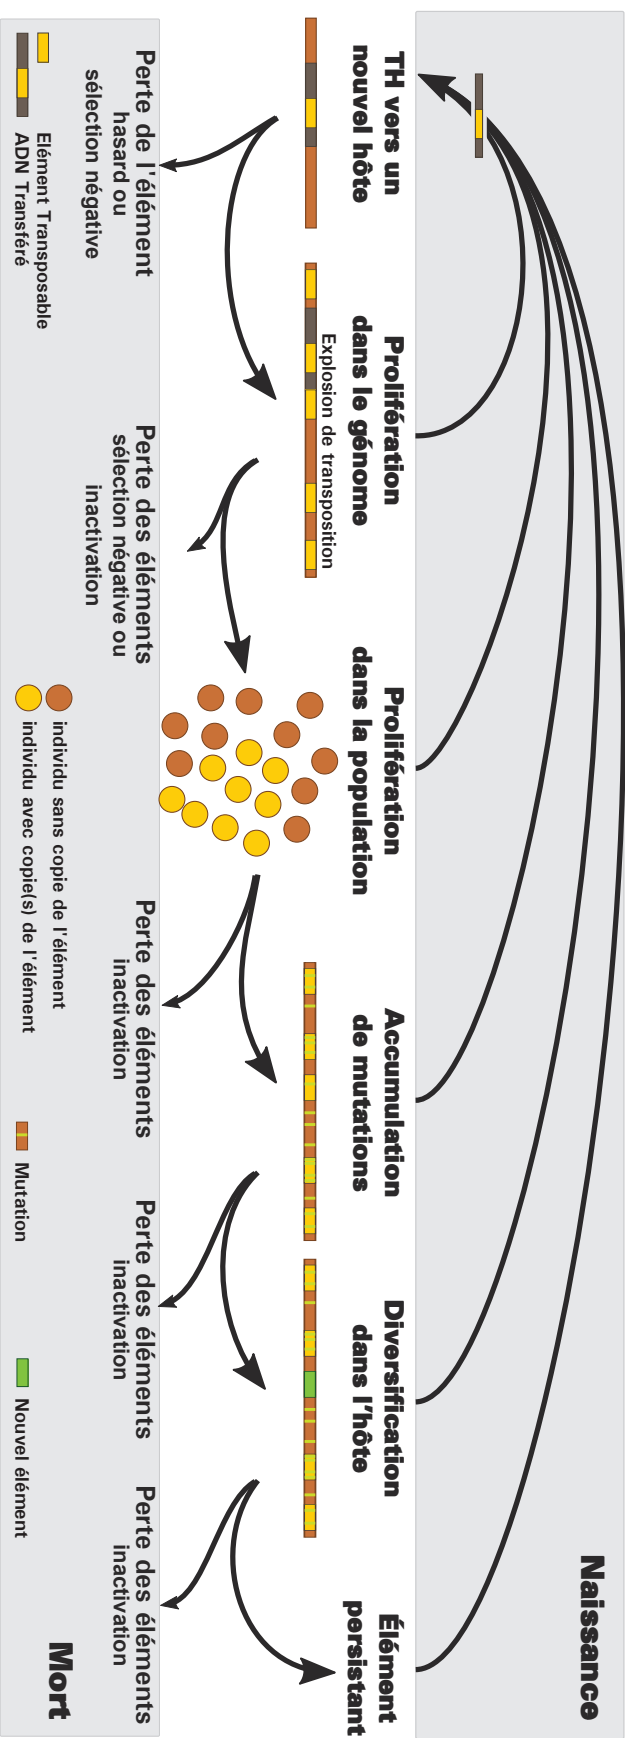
Naissance

TH vers un nouvel hôte

Prolifération dans le génome

Explosion de transposition

Prolifération dans la population

Accumulation de mutations

Diversification dans l'hôte

Élément persistant

Perte de l'élément hasard ou sélection négative

Perte des éléments sélection négative ou inactivation

Perte des éléments inactivation

Perte des éléments inactivation

Perte des éléments inactivation

Elément Transposable

ADN Transféré

individu sans copie de l'élément

individu avec copie(s) de l'élément

Mutation

Nouvel élément

Mort